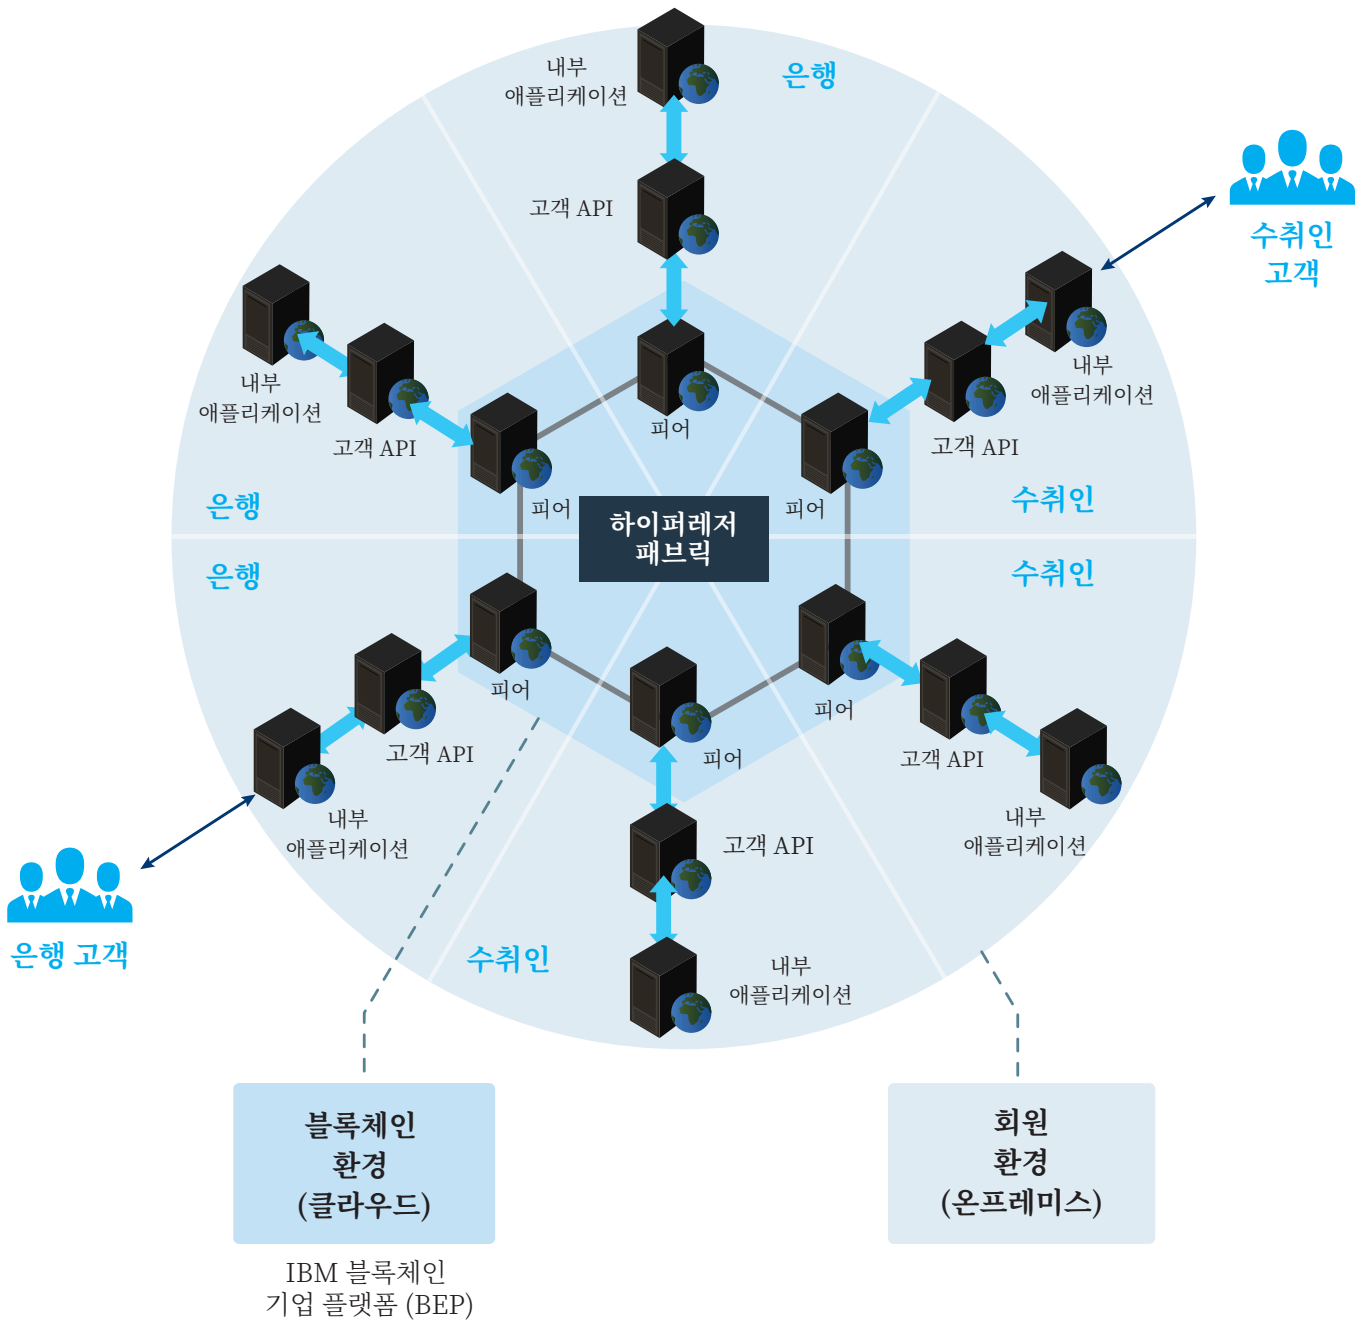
내부
애플리케이션

은행

고객 API

수취인
고객

내부
애플리케이션

내부
애플리케이션

고객 API

피어

고객 API

피어

피어

은행

하이퍼레저
패브릭

수취인

은행

수취인

피어

피어

고객 API

피어

고객 API

고객 API

내부
애플리케이션

내부
애플리케이션

은행 고객

수취인

내부
애플리케이션

블록체인
환경
(클라우드)

IBM 블록체인
기업 플랫폼 (BEP)

회원
환경
(온프레미스)